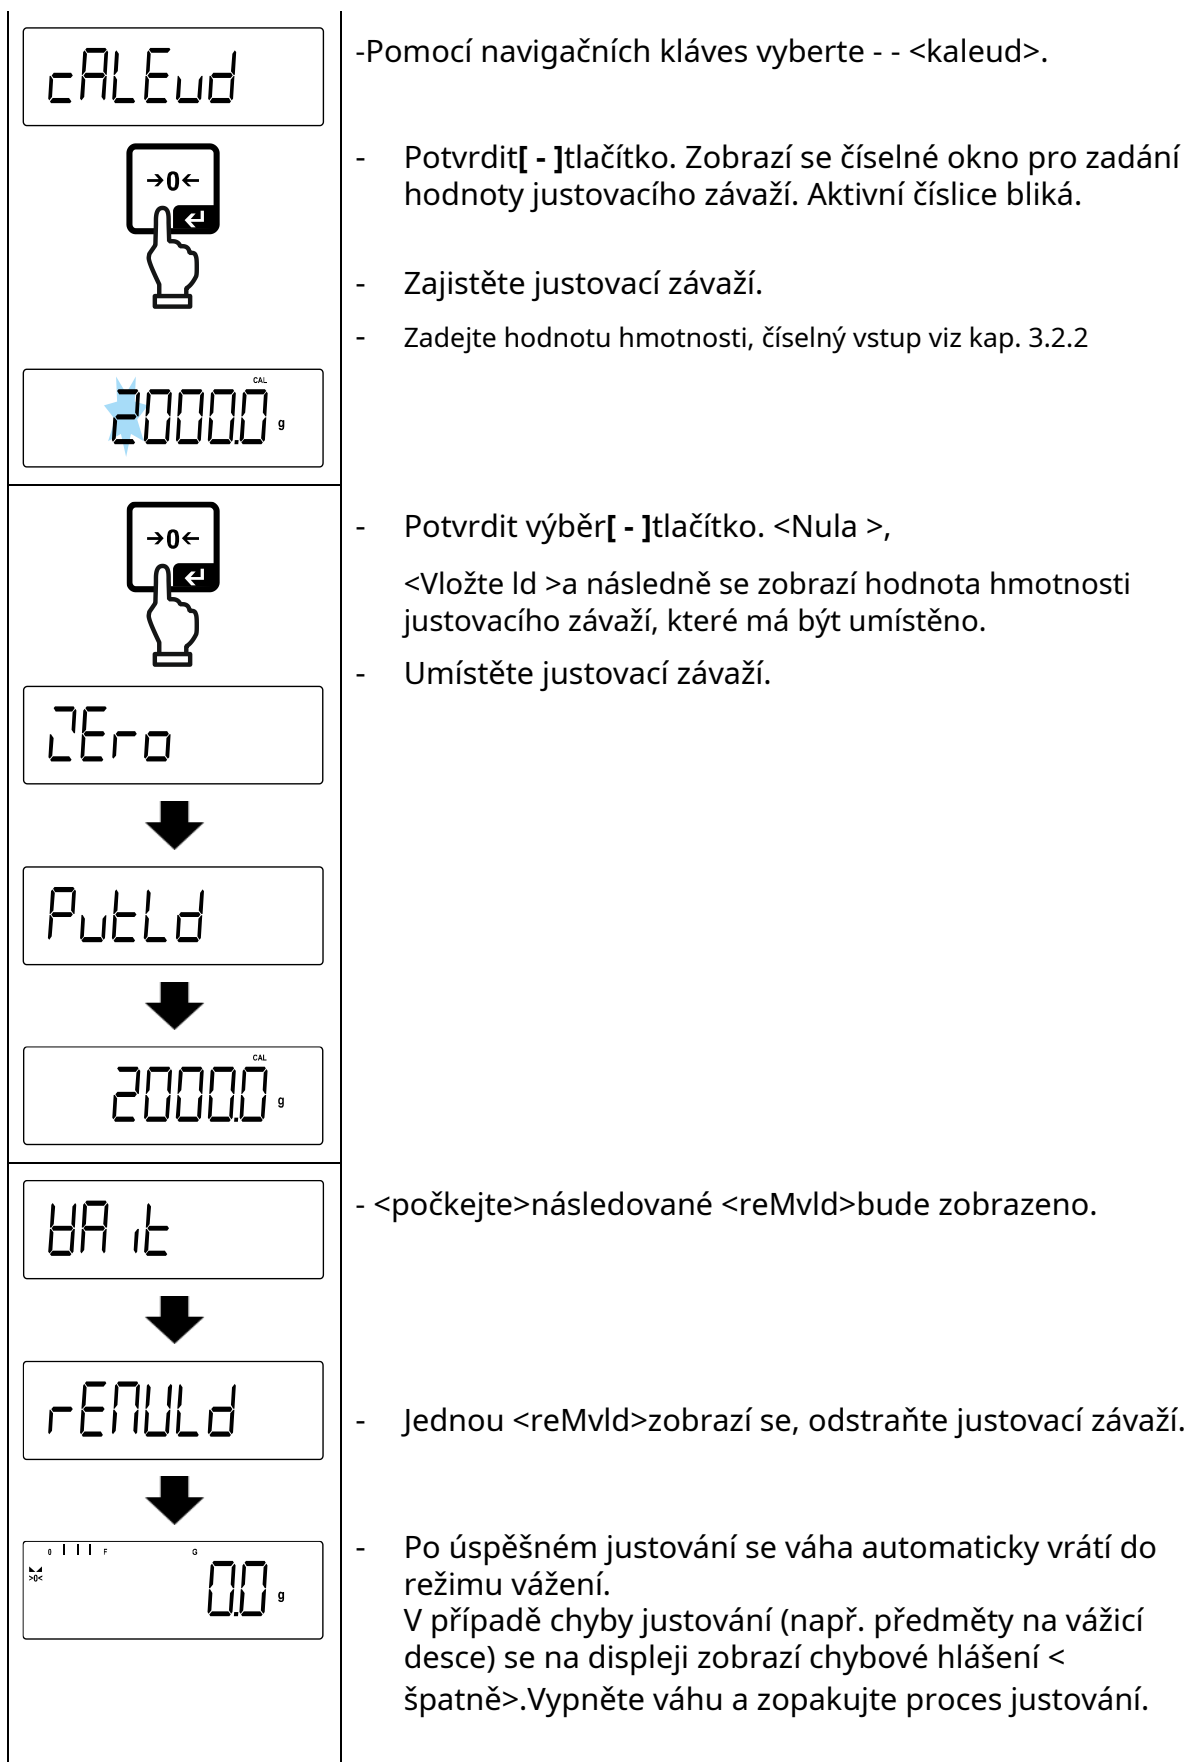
cALEud

-Pomocí navigačních kláves vyberte - - <kaleud>.

→0←

- Potvrdit[ - ]tlačítko. Zobrazí se číselné okno pro zadání hodnoty justovacího závaží. Aktivní číslice bliká.

- Zajistěte justovací závaží.

- Zadejte hodnotu hmotnosti, číselný vstup viz kap. 3.2.2

CAL
2000.0 g

→0←

- Potvrdit výběr[ - ]tlačítko. <Nula >,

<Vložte ld >a následně se zobrazí hodnota hmotnosti justovacího závaží, které má být umístěno.

- Umístěte justovací závaží.

ZEro

PutLd

CAL
2000.0 g

WAit

- <počkejte>následované <reMvld>bude zobrazeno.

rEMULd

- Jednou <reMvld>zobrazí se, odstraňte justovací závaží.

0 F G
0.0 g

- Po úspěšném justování se váha automaticky vrátí do režimu vážení.
V případě chyby justování (např. předměty na vážicí desce) se na displeji zobrazí chybové hlášení < špatně>.Vypněte váhu a zopakujte proces justování.